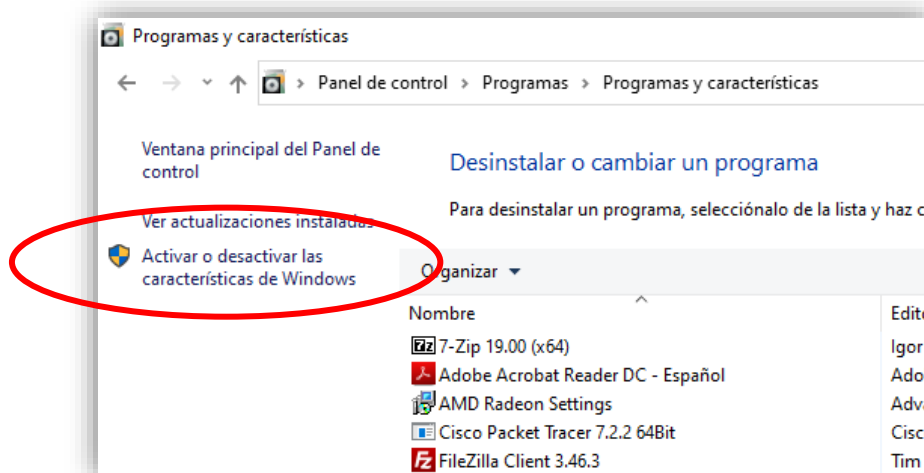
Programas y características

Panel de control > Programas > Programas y características

Ventana principal del Panel de control

Ver actualizaciones instaladas

Activar o desactivar las características de Windows

Desinstalar o cambiar un programa

Para desinstalar un programa, selecciónalo de la lista y haz c

Organizar ▾

| Nombre | Edito |
|---|---|
| 7-Zip 19.00 (x64) | Igor |
| Adobe Acrobat Reader DC - Español | Ado |
| AMD Radeon Settings | Adva |
| Cisco Packet Tracer 7.2.2 64Bit | Cisc |
| FileZilla Client 3.46.3 | Tim |